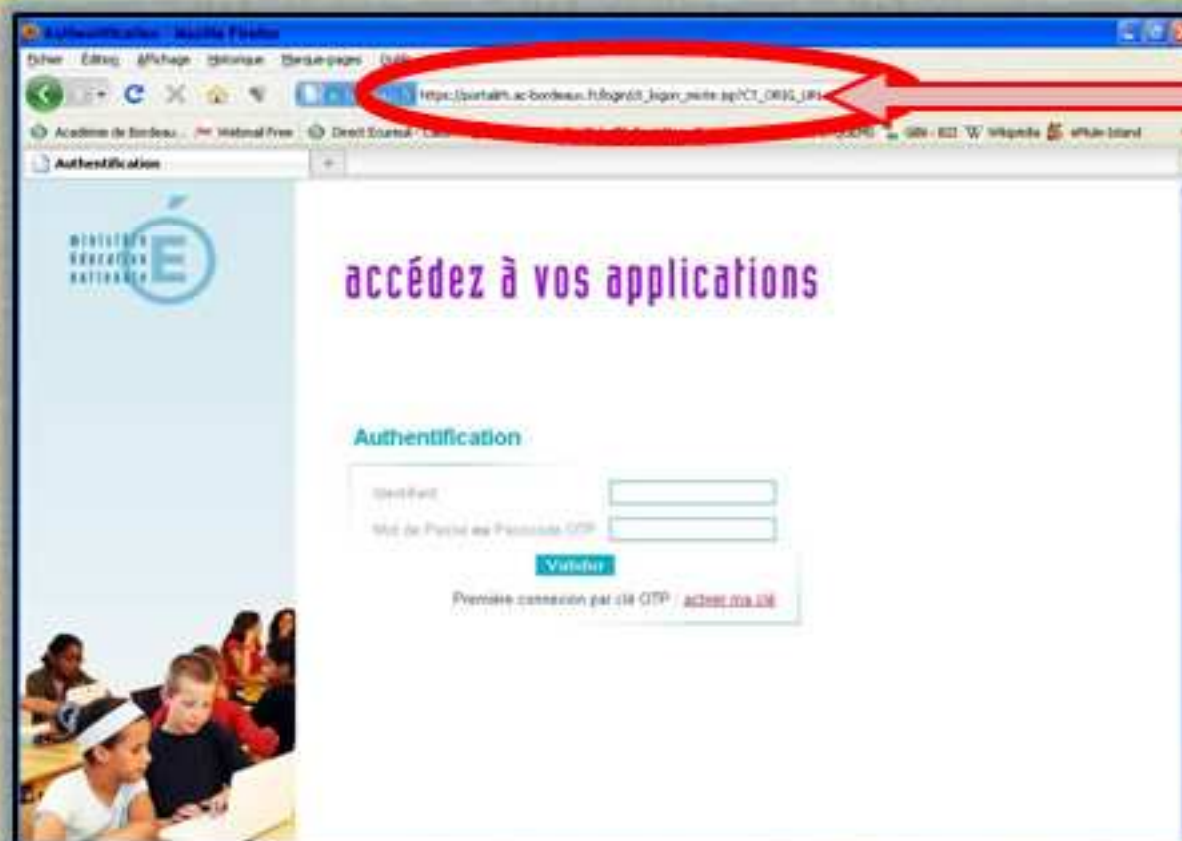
Authentification - Mozilla Firefox

Fichier Édition Affichage Historique Marque-pages Outils

https://portailrh.ac-bordeaux.fr/login/ct_logon_mixte.jsp?CT_ORIG_URL

Académie de Bordeau... Webmail Free Direct Ecureuil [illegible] GBN - 822 W Wikipedia Whale Island

Authentification

ministère éducation nationale

accédez à vos applications

Authentification

Identifiant

Mot de Passe ou Passcode OTP

Valider

Première connexion par clé OTP : activer ma clé